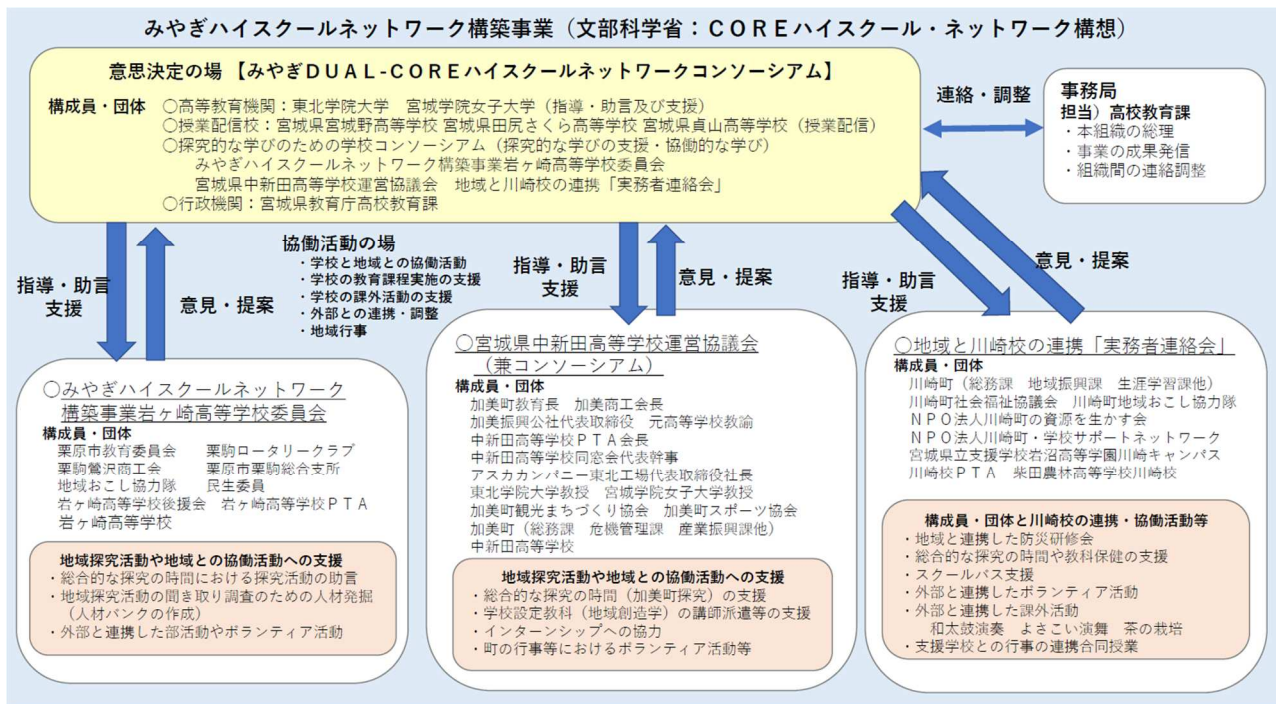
みやぎハイスクールネットワーク構築事業（文部科学省：COREハイスクール・ネットワーク構想）

意思決定の場【みやぎDUAL-COREハイスクールネットワークコンソーシアム】

構成員・団体　○高等教育機関：東北学院大学　宮城学院女子大学（指導・助言及び支援）
○授業配信校：宮城県宮城野高等学校 宮城県田尻さくら高等学校 宮城県貞山高等学校（授業配信）
○探究的な学びのためのコンソーシアム（探究的な学びの支援・協働的な学び）
みやぎハイスクールネットワーク構築事業岩ヶ崎高等学校委員会
宮城県中新田高等学校運営協議会　地域と川崎校の連携「実務者連絡会」
○行政機関：宮城県教育庁高校教育課

連絡・調整

事務局
担当）高校教育課
・本組織の総理
・事業の成果発信
・組織間の連絡調整

指導・助言
支援

意見・提案

協働活動の場
・学校と地域との協働活動
・学校の教育課程実施の支援
・学校の課外活動の支援
・外部との連携・調整
・地域行事

指導・助言
支援

意見・提案

指導・助言
支援

意見・提案

○みやぎハイスクールネットワーク構築事業岩ヶ崎高等学校委員会
構成員・団体
栗原市教育委員会　栗駒ロータリークラブ
栗駒鶯沢商工会　栗原市栗駒総合支所
地域おこし協力隊　民生委員
岩ヶ崎高等学校後援会　岩ヶ崎高等学校PTA
岩ヶ崎高等学校

地域探究活動や地域との協働活動への支援
・総合的な探究の時間における探究活動の助言
・地域探究活動の聞き取り調査のための人材発掘（人材バンクの作成）
・外部と連携した部活動やボランティア活動

○宮城県中新田高等学校運営協議会（兼コンソーシアム）
構成員・団体
加美町教育長　加美商工会長
加美振興公社代表取締役　元高等学校教諭
中新田高等学校PTA会長
中新田高等学校同窓会代表幹事
アスカカンパニー東北工場代表取締役社長
東北学院大学教授　宮城学院女子大学教授
加美町観光まちづくり協会　加美町スポーツ協会
加美町（総務課　危機管理課　産業振興課他）
中新田高等学校

地域探究活動や地域との協働活動への支援
・総合的な探究の時間（加美町探究）の支援
・学校設定教科（地域創造学）の講師派遣等の支援
・インターンシップへの協力
・町の行事等におけるボランティア活動等

○地域と川崎校の連携「実務者連絡会」
構成員・団体
川崎町（総務課　地域振興課　生涯学習課他）
川崎町社会福祉協議会　川崎町地域おこし協力隊
NPO法人川崎町の資源を生かす会
NPO法人川崎町・学校サポートネットワーク
宮城県立支援学校岩沼高等学園川崎キャンパス
川崎校PTA　柴田農林高等学校川崎校

構成員・団体と川崎校の連携・協働活動等
・地域と連携した防災研修会
・総合的な探究の時間や教科保健の支援
・スクールバス支援
・外部と連携したボランティア活動
・外部と連携した課外活動
和太鼓演奏　よさこい演舞　茶の栽培
・支援学校との行事の連携合同授業